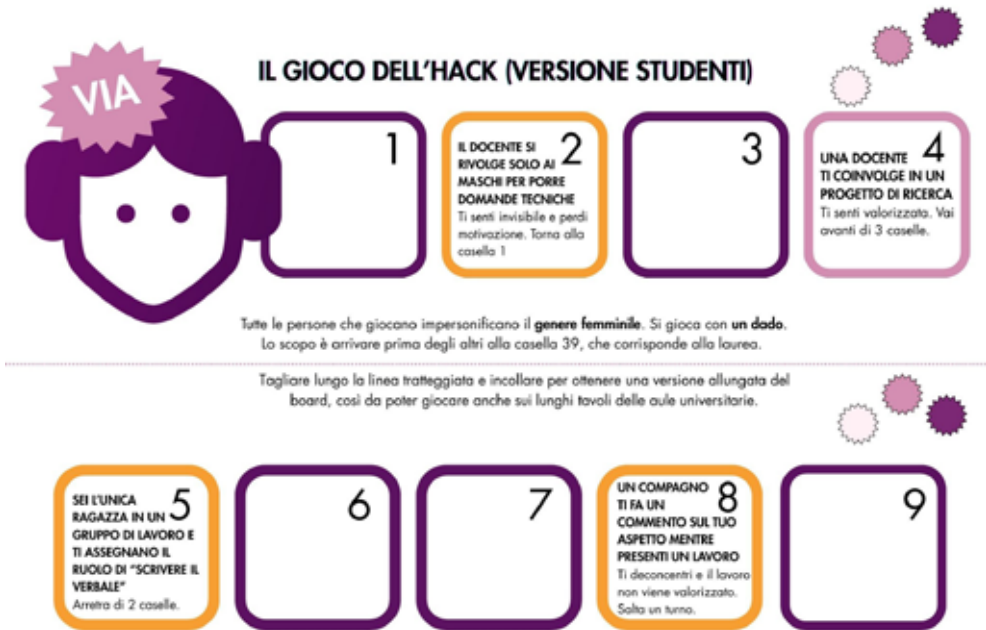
VIA

IL GIOCO DELL'HACK (VERSIONE STUDENTI)

1

IL DOCENTE SI RIVOLGE SOLO AI MASCHI PER PORRE DOMANDE TECNICHE 2
Ti senti invisibile e perdi motivazione. Torna alla casella 1

3

UNA DOCENTE TI COINVOLGE IN UN PROGETTO DI RICERCA 4
Ti senti valorizzato. Vai avanti di 3 caselle.

Tutte le persone che giocano impersonificano il **genere femminile**. Si gioca con **un dado**. Lo scopo è arrivare prima degli altri alla casella 39, che corrisponde alla laurea.

Tagliare lungo la linea tratteggiata e incollare per ottenere una versione allungata del board, così da poter giocare anche sui lunghi tavoli delle aule universitarie.

SEI L'UNICA RAGAZZA IN UN GRUPPO DI LAVORO E TI ASSEGNANO IL RUOLO DI "SCRIVERE IL VERBALE" 5
Arretra di 2 caselle.

6

7

UN COMPAGNO TI FA UN COMMENTO SUL TUO ASPETTO MENTRE PRESENTI UN LAVORO 8
Ti deconcentri e il lavoro non viene valorizzato. Salta un turno.

9